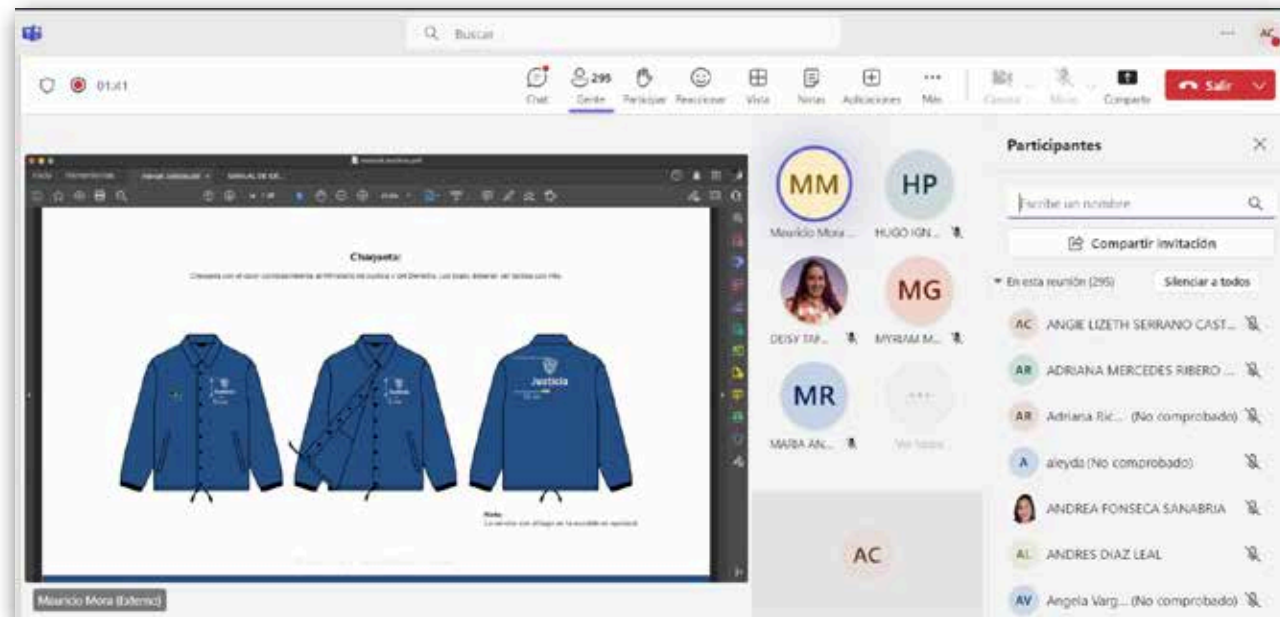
Buscar

AC

01:41

Chat
295
Gente
Participar
Reaccionar
Vista
Notas
Aplicaciones
Más
Cámara
Micro
Compartir
Salir

Chaqueta:

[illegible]

Justicia

Nota:
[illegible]

Mauricio Mora (Externo)

MM
Mauricio Mora ...
HP
HUGO IGN...
DEISY TAP...
MG
MYRIAM M...
MR
MARIA AN...
Ver todos
AC

Participantes

Escribe un nombre

Compartir invitación

En esta reunión (295)
Silenciar a todos

AC ANGIE LIZETH SERRANO CAST...
AR ADRIANA MERCEDES RIBERO ...
AR Adriana Ric... (No comprobado)
A aleyda (No comprobado)
ANDREA FONSECA SANABRIA
AL ANDRES DIAZ LEAL
AV Angela Varg... (No comprobado)